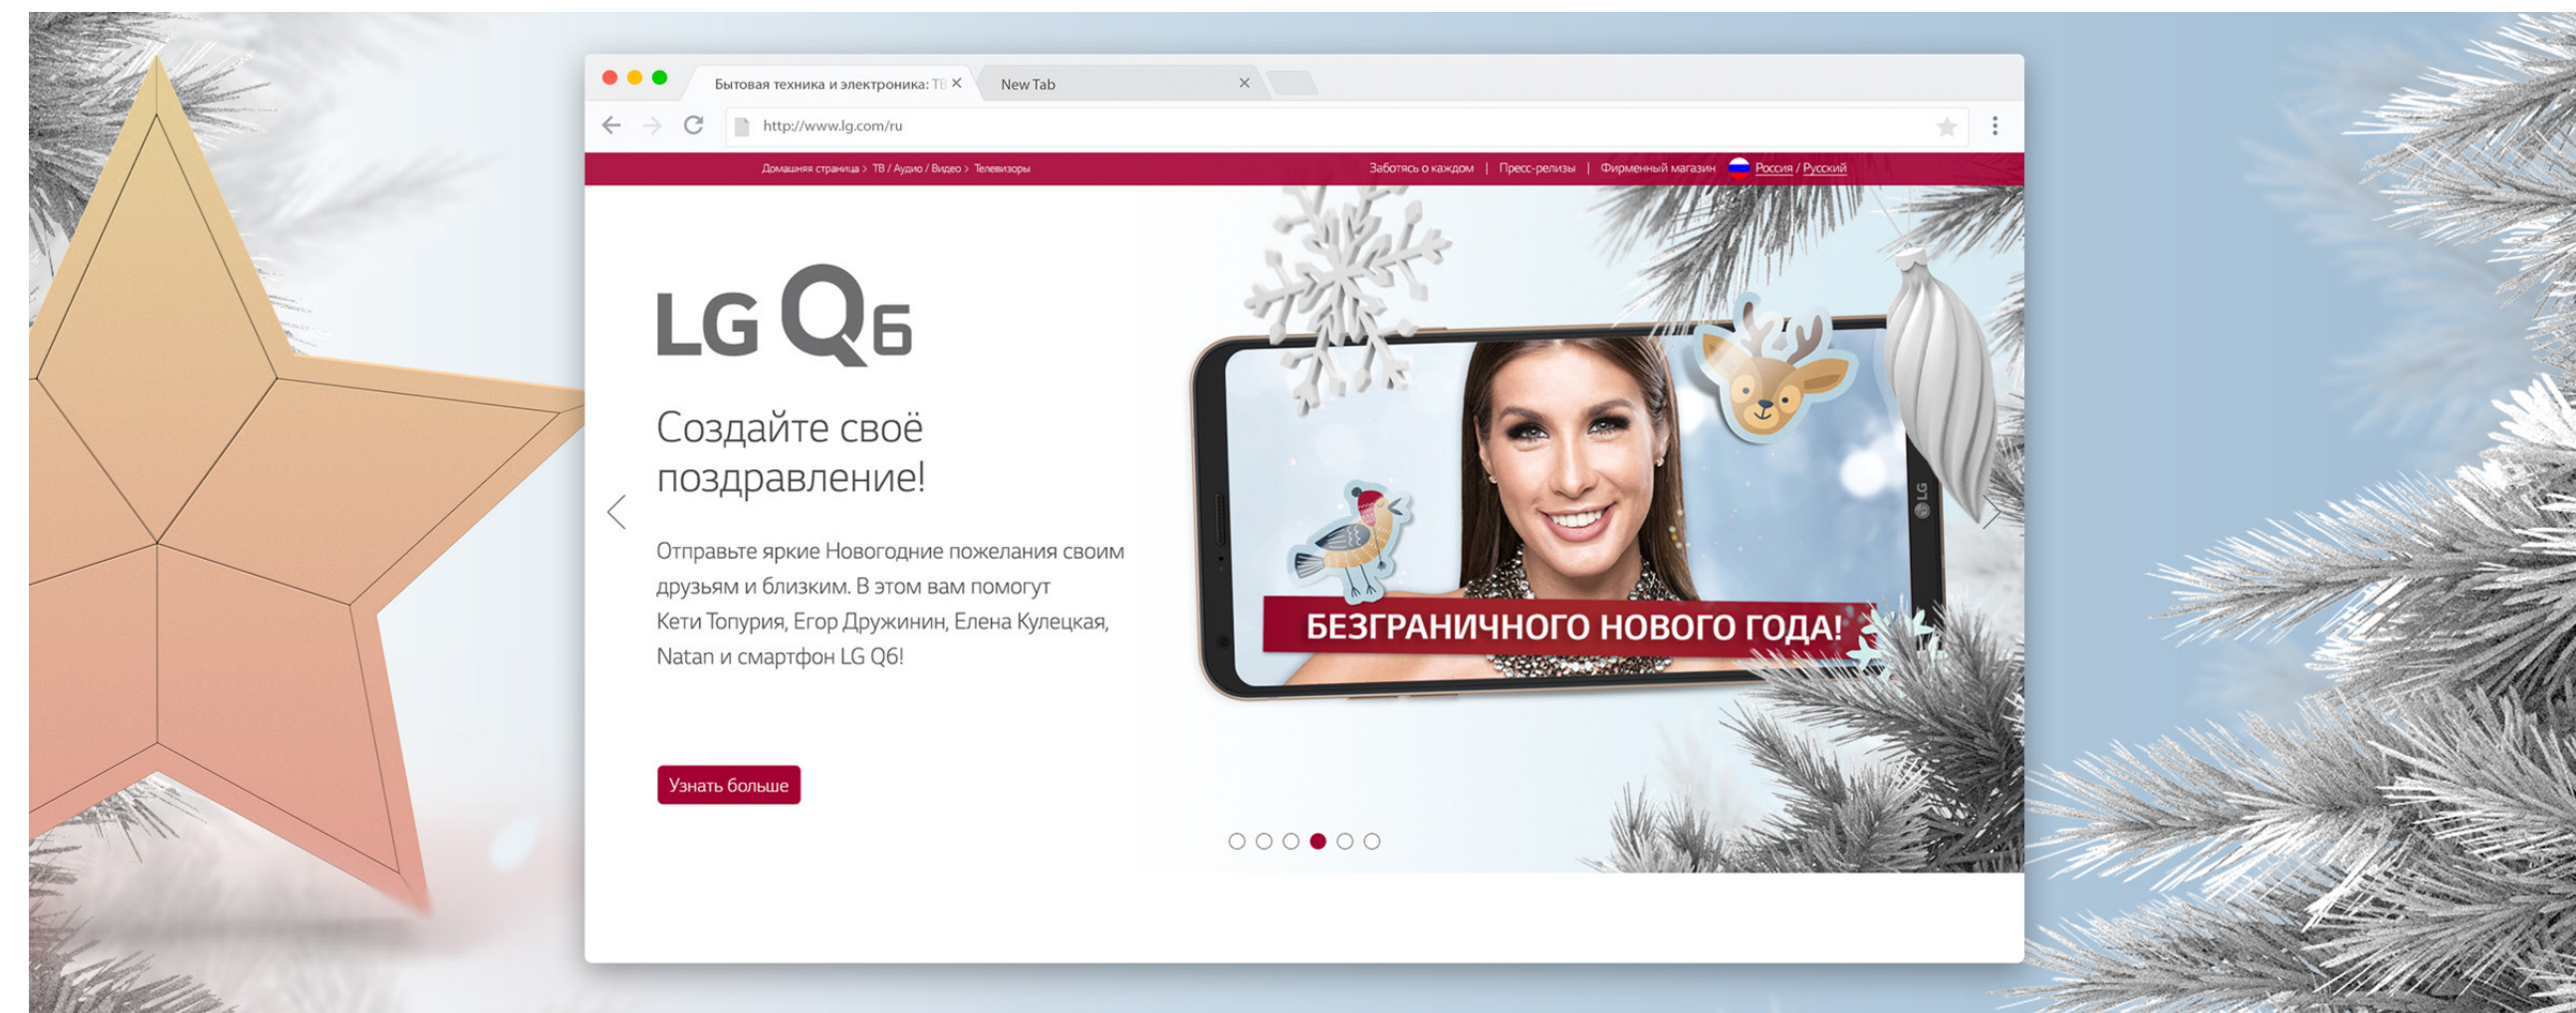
Бытовая техника и электроника: ТВ ×
New Tab ×

http://www.lg.com/ru

Домашняя страница > ТВ / Аудио / Видео > Телевизоры
Заботясь о каждом | Пресс-релизы | Фирменный магазин Россия / Русский

LG Q6

Создайте своё поздравление!

Отправьте яркие Новогодние пожелания своим друзьям и близким. В этом вам помогут Кети Топурия, Егор Дружинин, Елена Кулецкая, Natan и смартфон LG Q6!

Узнать больше

БЕЗГРАНИЧНОГО НОВОГО ГОДА!

LG